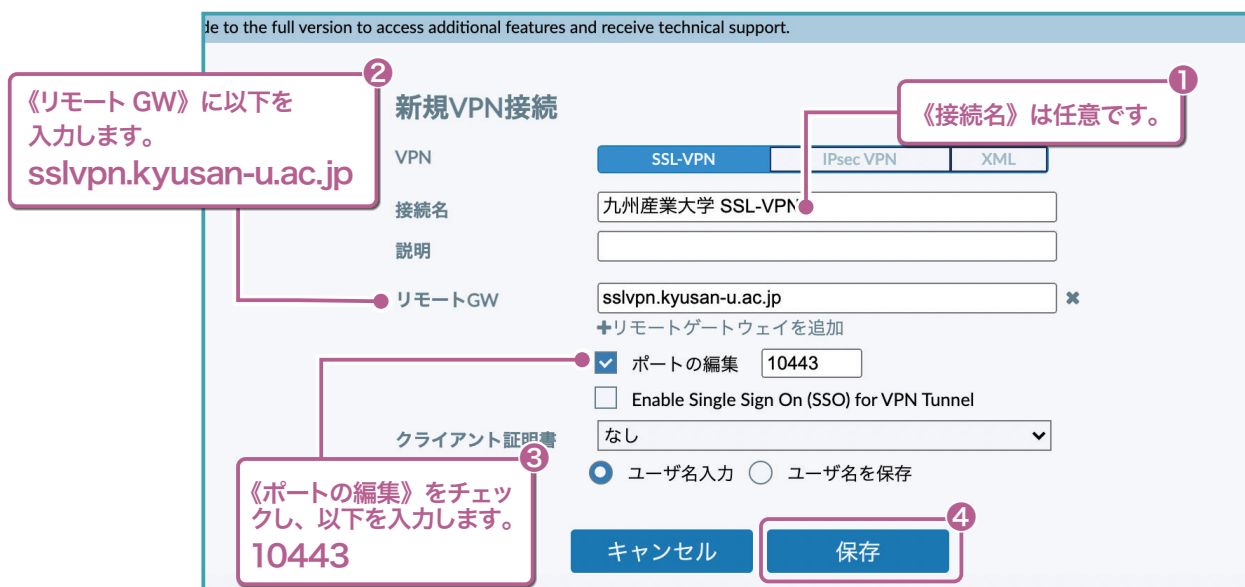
de to the full version to access additional features and receive technical support.

2
《リモート GW》に以下を入力します。
sslvpn.kyusan-u.ac.jp

1
《接続名》は任意です。

新規VPN接続

VPN
SSL-VPN
IPsec VPN
XML

接続名
九州産業大学 SSL-VPN

説明

リモートGW
sslvpn.kyusan-u.ac.jp
✖
✚リモートゲートウェイを追加

ポートの編集 10443

Enable Single Sign On (SSO) for VPN Tunnel

クライアント証明書
なし

ユーザ名入力
ユーザ名を保存

3
《ポートの編集》をチェックし、以下を入力します。
10443

キャンセル

4
保存